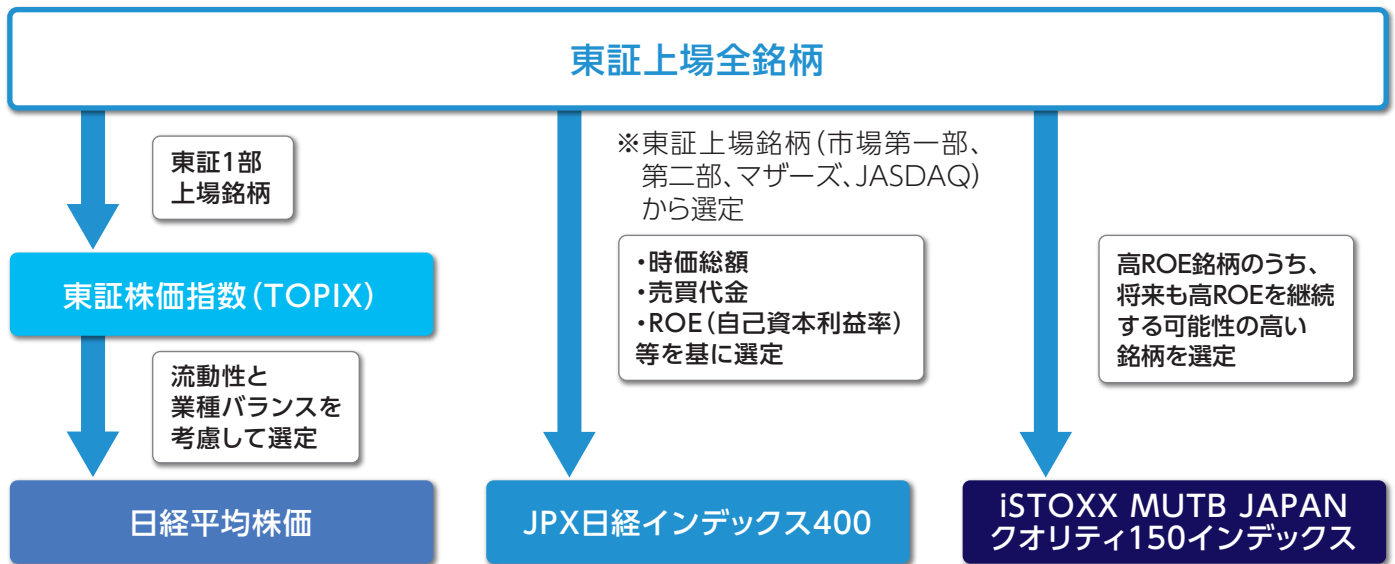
東証上場全銘柄

東証1部
上場銘柄

東証株価指数(TOPIX)

流動性と
業種バランスを
考慮して選定

日経平均株価

※東証上場銘柄(市場第一部、第二部、マザーズ、JASDAQ)から選定

・時価総額
・売買代金
・ROE(自己資本利益率)
等を基に選定

JPX日経インデックス400

高ROE銘柄のうち、
将来も高ROEを継続
する可能性の高い
銘柄を選定

iSTOXX MUTB JAPAN
クオリティ150インデックス